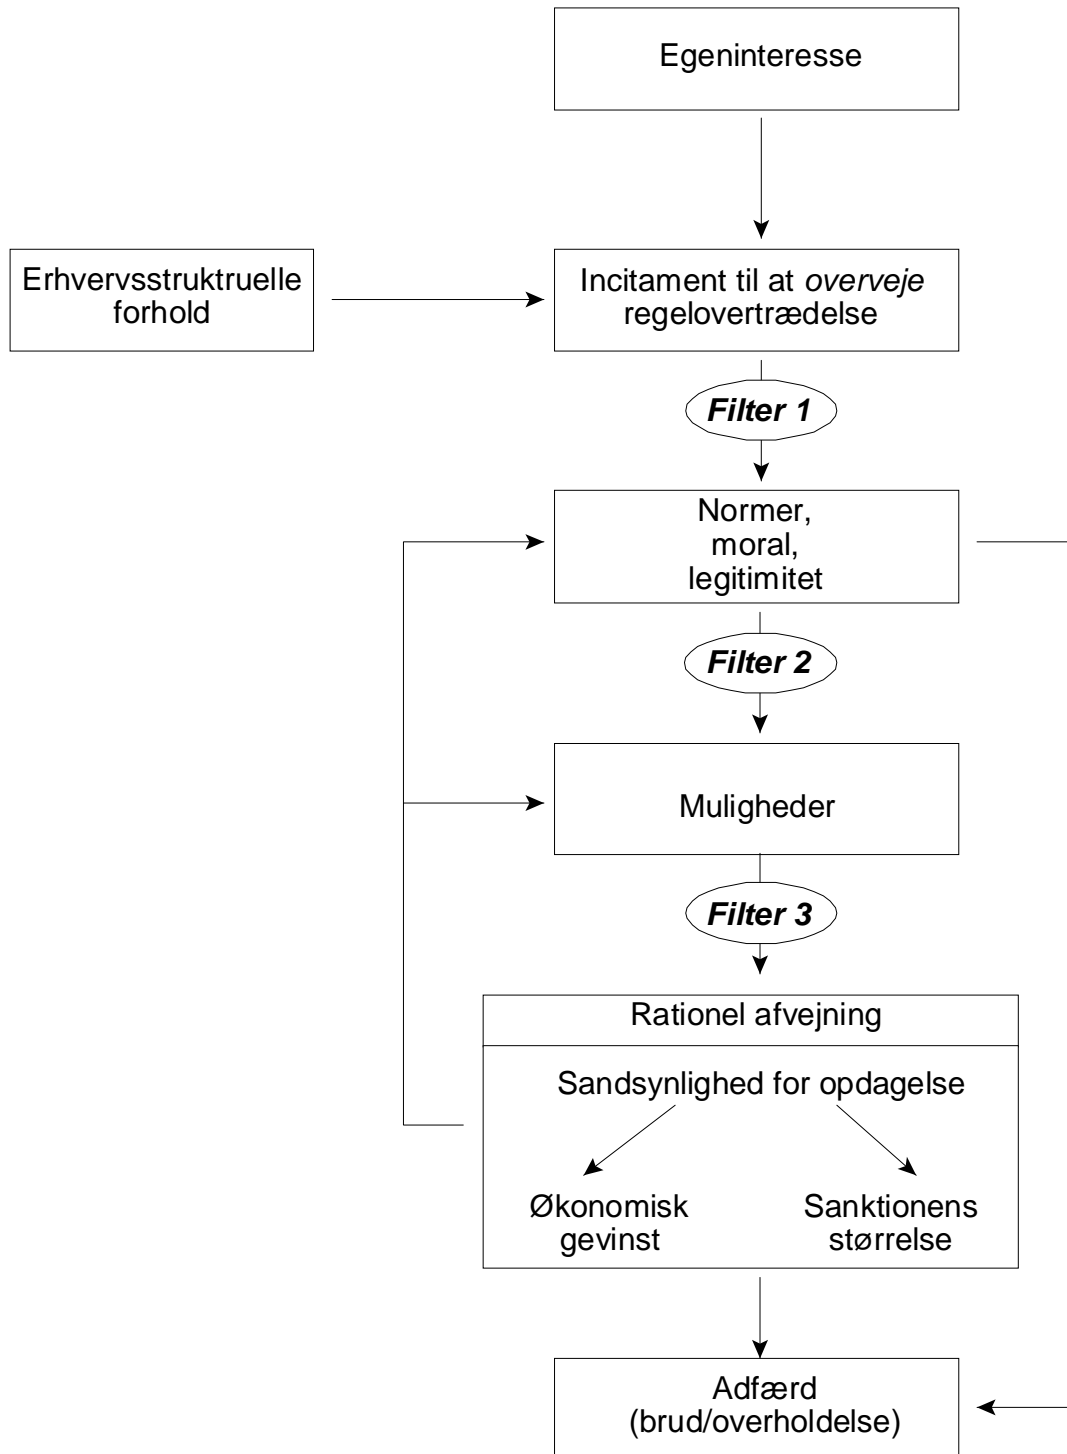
Egeninteresse

Erhvervsstruktruelle forhold

Incitament til at *overveje* regelovertrædelse

***Filter 1***

Normer, moral, legitimitet

***Filter 2***

Muligheder

***Filter 3***

Rationel afvejning

Sandsynlighed for opdagelse

Økonomisk gevinst

Sanktionens størrelse

Adfærd (brud/overholdelse)